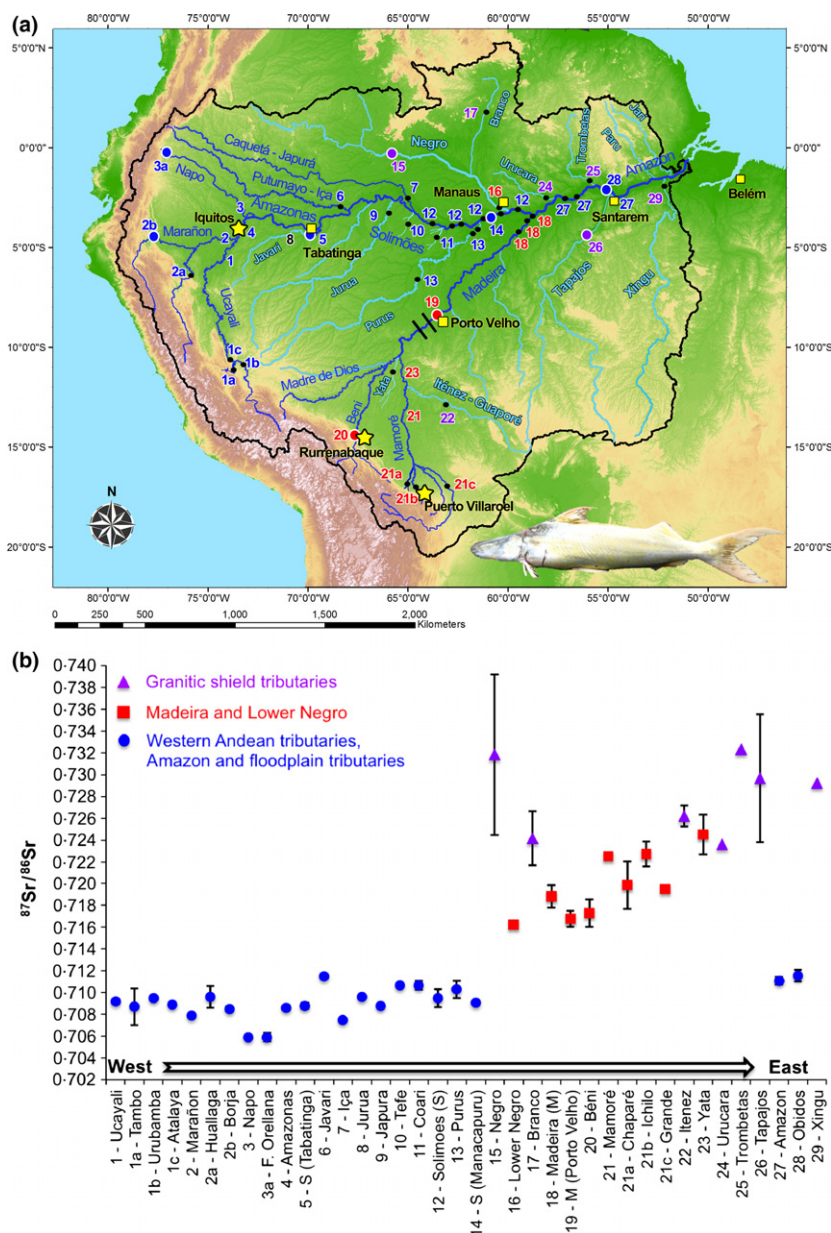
(a)

80°0'0"W 75°0'0"W 70°0'0"W 65°0'0"W 60°0'0"W 55°0'0"W 50°0'0"W

5°0'0"N 0°0'0" 5°0'0"S 10°0'0"S 15°0'0"S 20°0'0"S

Negro
Branco
17
Caquetá - Japurá
Putumayo - Içá
Napo
Amazonas
Marañon
Javari
Ucayali
Juruá
Purus
Solimões
Madeira
Tapajós
Xingu
Trombetas
Urucara
Paru
Jari
Amazon
Madre de Dios
Beni
Yata
Mamoré
Itênez - Guaporé

3a 15 16 24 25 28 29 6 7 12 12 12 14 12 27 27 3 4 9 10 11 13 18 18 18 26 2b 8 5 2a 1 13 19 1c 1b 1a 23 22 21 20 21a 21b 21c

Manaus
Iquitos
Tabatinga
Santarem
Belém
Porto Velho
Rurrenabaque
Puerto Villarroel

N

0 250 500 1,000 1,500 2,000 Kilometers

(b)

▲ Granitic shield tributaries
■ Madeira and Lower Negro
● Western Andean tributaries, Amazon and floodplain tributaries

$^{87}Sr/^{86}Sr$

0·740
0·738
0·736
0·734
0·732
0·730
0·728
0·726
0·724
0·722
0·720
0·718
0·716
0·714
0·712
0·710
0·708
0·706
0·704
0·702

West East

1 - Ucayali
1a - Tambo
1b - Urubamba
1c - Atalaya
2 - Marañon
2a - Huallaga
2b - Borja
3 - Napo
3a - F. Orellana
4 - Amazonas
5 - S (Tabatinga)
6 - Javari
7 - Iça
8 - Jurua
9 - Japura
10 - Tefe
11 - Coari
12 - Solimoes (S)
13 - Purus
14 - S (Manacapuru)
15 - Negro
16 - Lower Negro
17 - Branco
18 - Madeira (M)
19 - M (Porto Velho)
20 - Béni
21 - Mamoré
21a - Chaparé
21b - Ichilo
21c - Grande
22 - Itenez
23 - Yata
24 - Urucara
25 - Trombetas
26 - Tapajos
27 - Amazon
28 - Obidos
29 - Xingu